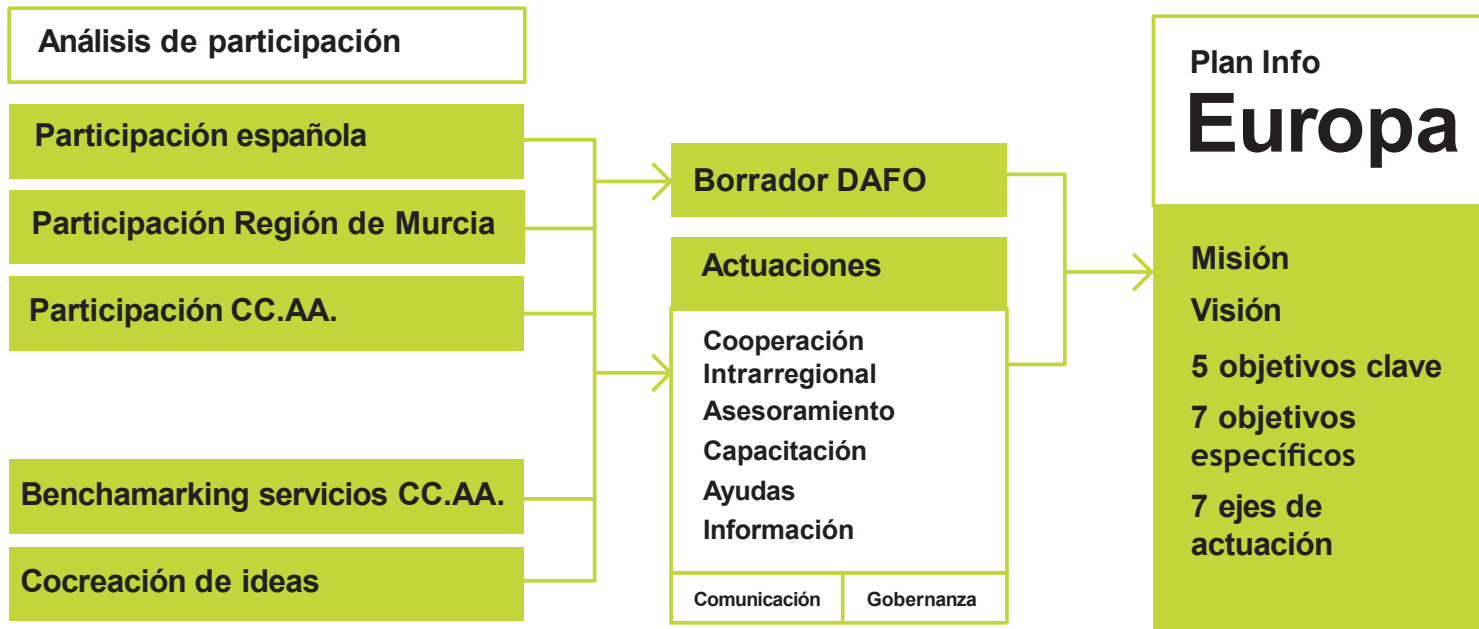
Análisis de participación

Participación española

Participación Región de Murcia

Participación CC.AA.

Benchamarking servicios CC.AA.

Cocreación de ideas

Borrador DAFO

Actuaciones

Cooperación Intrarregional
Asesoramiento
Capacitación
Ayudas
Información

Comunicación | Gobernanza

Plan Info
Europa

Misión
Visión
5 objetivos clave
7 objetivos específicos
7 ejes de actuación